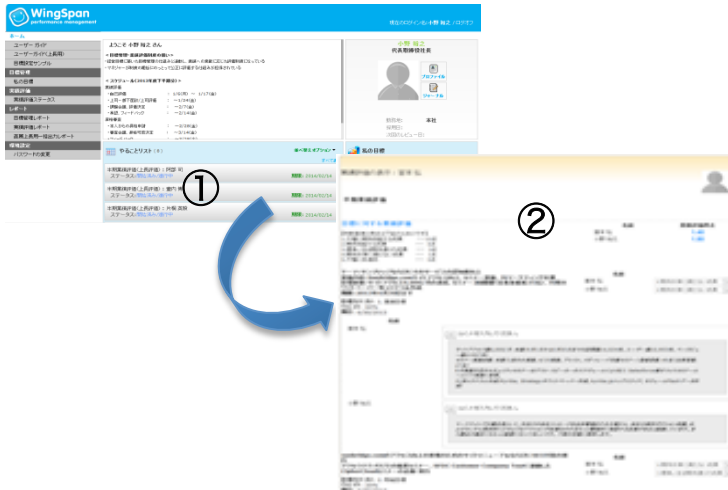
WingSpan
performance management

現在ログイン中: 小野 裕之 | ログオフ

ホーム

ユーザー ガイド
ユーザーガイド(上長用)
目標設定サンプル
目標管理
私の目標
業績評価
業績評価ステータス
レポート
目標管理レポート
業績評価レポート
直属上長用一括出力レポート
環境設定
パスワードの変更

ようこそ 小野 裕之 さん

やることリスト

本期業績評価(上長評価) : 阿部 和
ステータス: 開始済み/進行中
期限: 2014/02/14

本期業績評価(上長評価) : 藤内 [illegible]
ステータス: 開始済み/進行中
期限: 2014/02/14

本期業績評価(上長評価) : 片桐 直樹
ステータス: 開始済み/進行中
期限: 2014/02/14

小野 裕之
役員戦略担当者

プロファイル
ツリー

部門名: 本社

私の目標

①

②